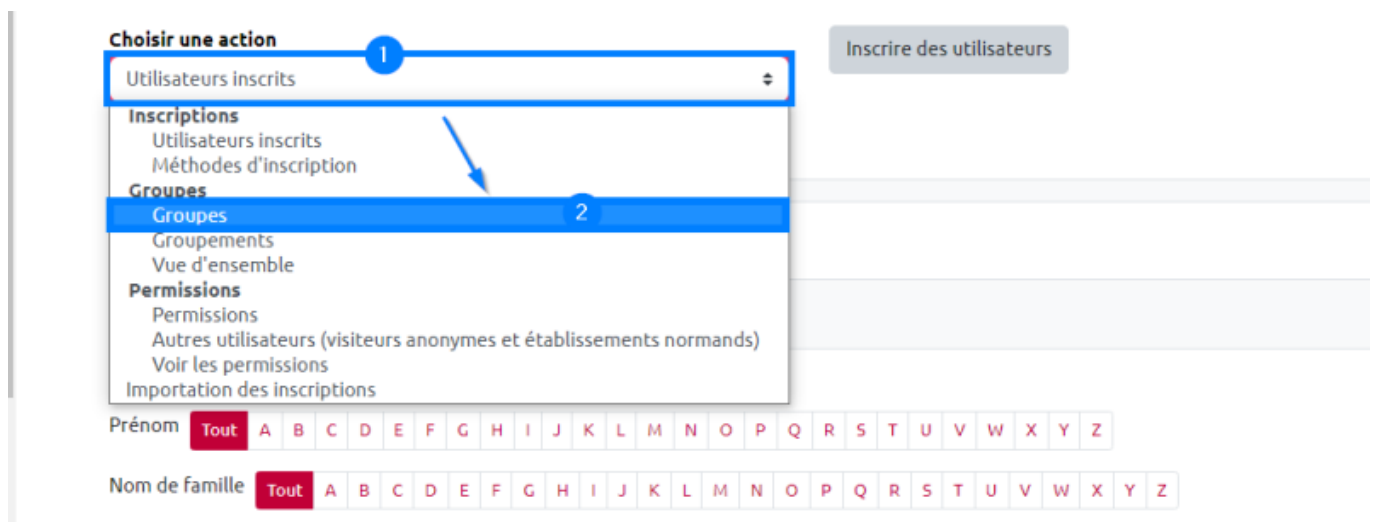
Choisir une action

1

Utilisateurs inscrits

Inscrire des utilisateurs

Inscriptions
Utilisateurs inscrits
Méthodes d'inscription
Groupes
Groupes
2
Groupements
Vue d'ensemble
Permissions
Permissions
Autres utilisateurs (visiteurs anonymes et établissements normands)
Voir les permissions
Importation des inscriptions

Prénom Tout A B C D E F G H I J K L M N O P Q R S T U V W X Y Z

Nom de famille Tout A B C D E F G H I J K L M N O P Q R S T U V W X Y Z